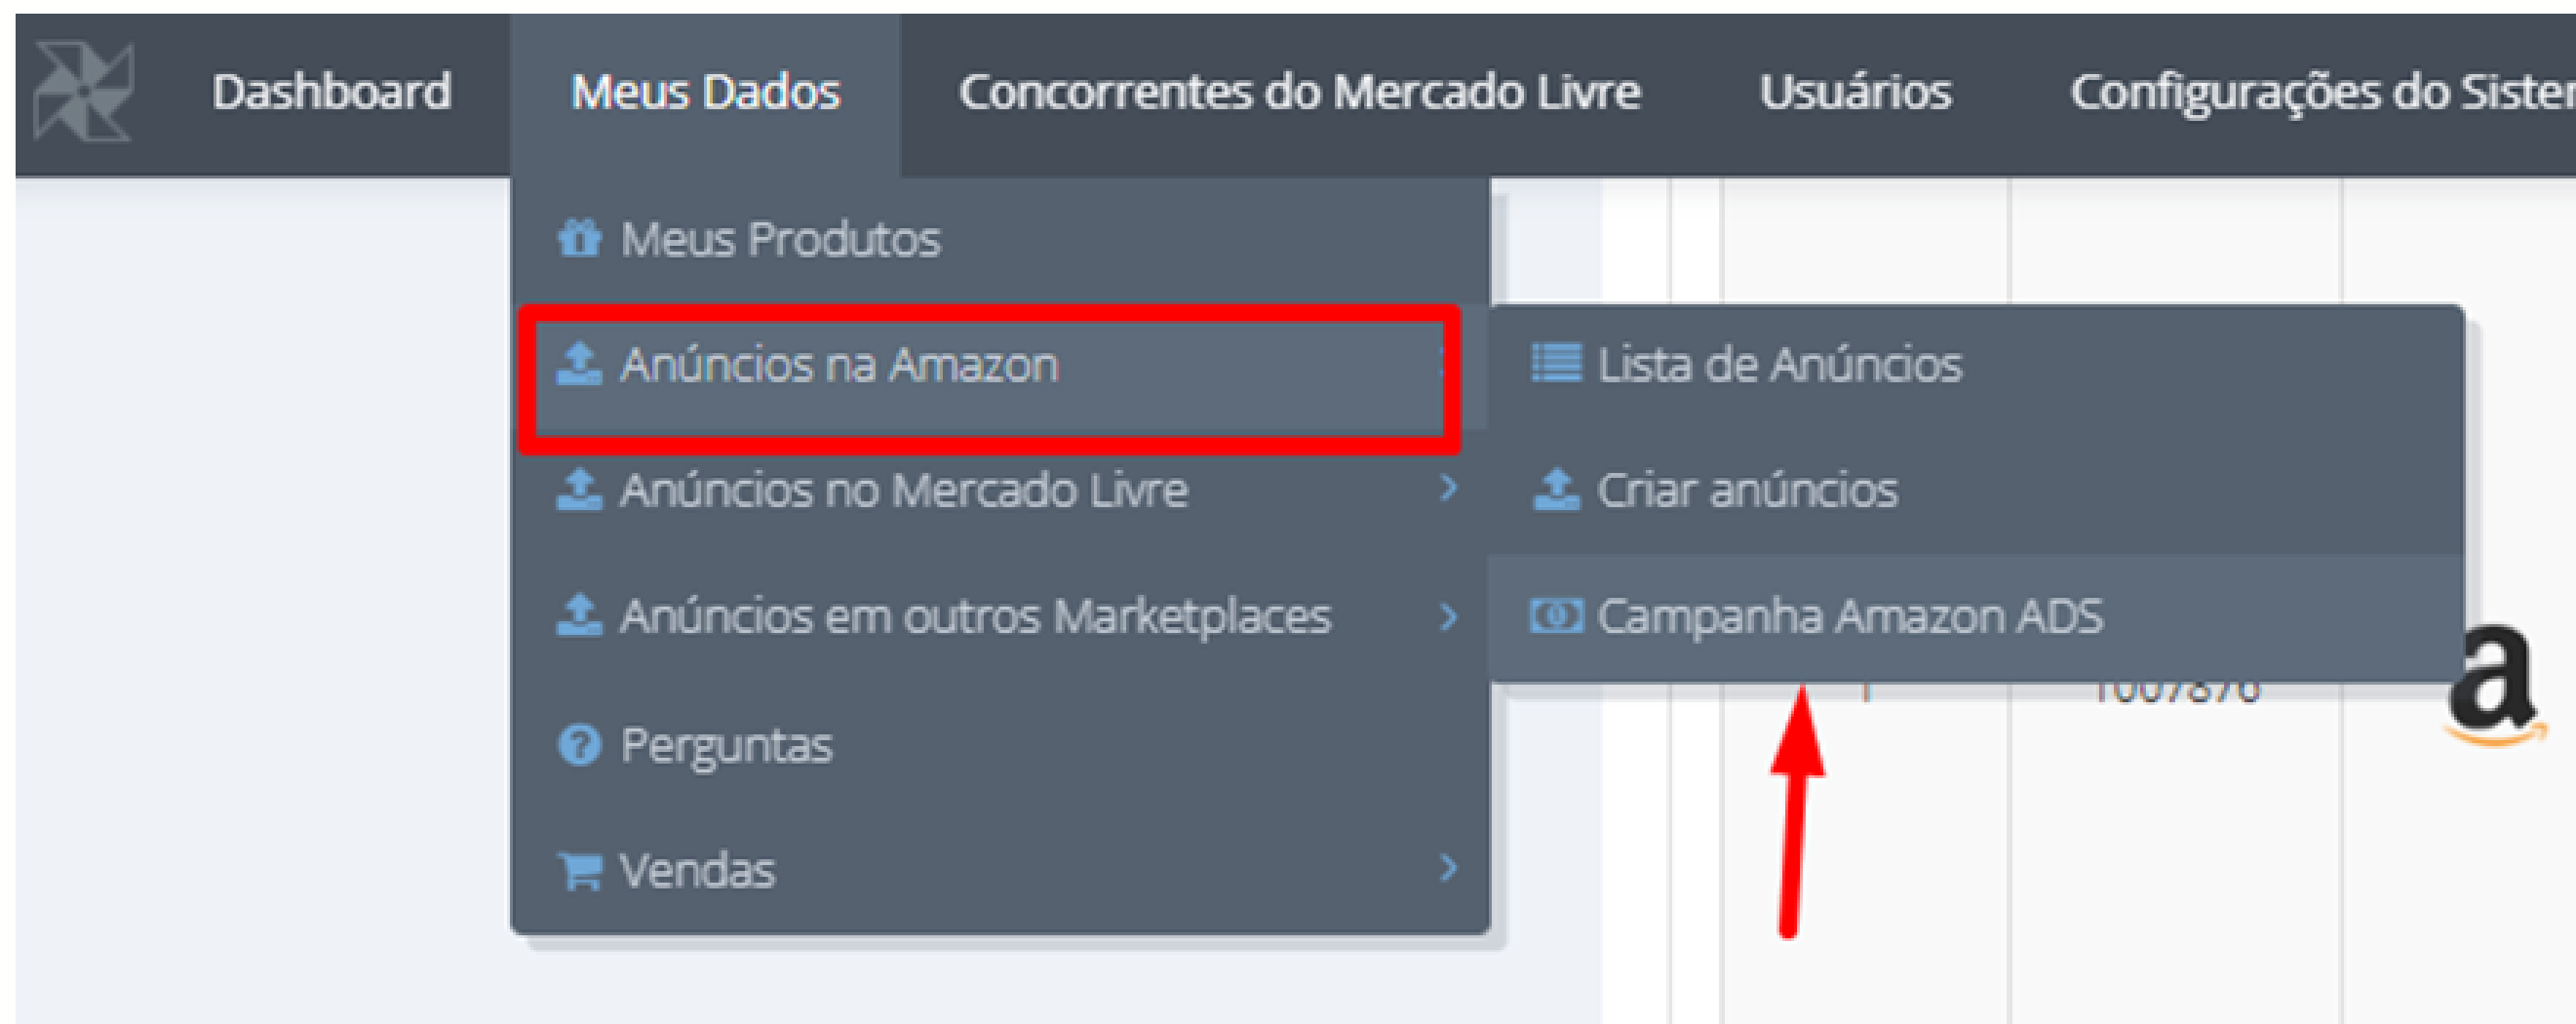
Dashboard Meus Dados Concorrentes do Mercado Livre Usuários Configurações do Sister

Meus Produtos
Anúncios na Amazon
Anúncios no Mercado Livre
Anúncios em outros Marketplaces
Perguntas
Vendas

Lista de Anúncios
Criar anúncios
Campanha Amazon ADS

1007876

a